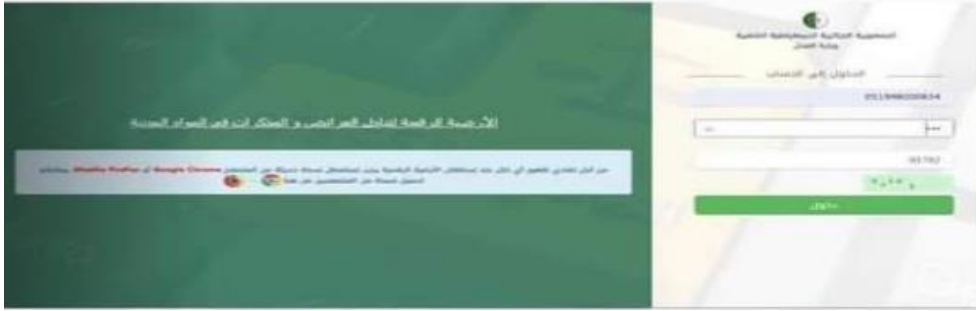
الجمهورية الجزائرية الديمقراطية الشعبية
وزارة العدل

الدخول إلى الحساب

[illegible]

•••

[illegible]

دخول

الأرضية الرقمية لتداول العرائض و المذكرات في المواد المدنية

من أجل تفادي ظهور أي خلل عند استغلال الأرضية الرقمية يجب استعمال نسخة حديثة من المتصفح Mozilla Firefox أو Google Chrome ويمكنكم تحميل نسخة من المتصفحين من هنا